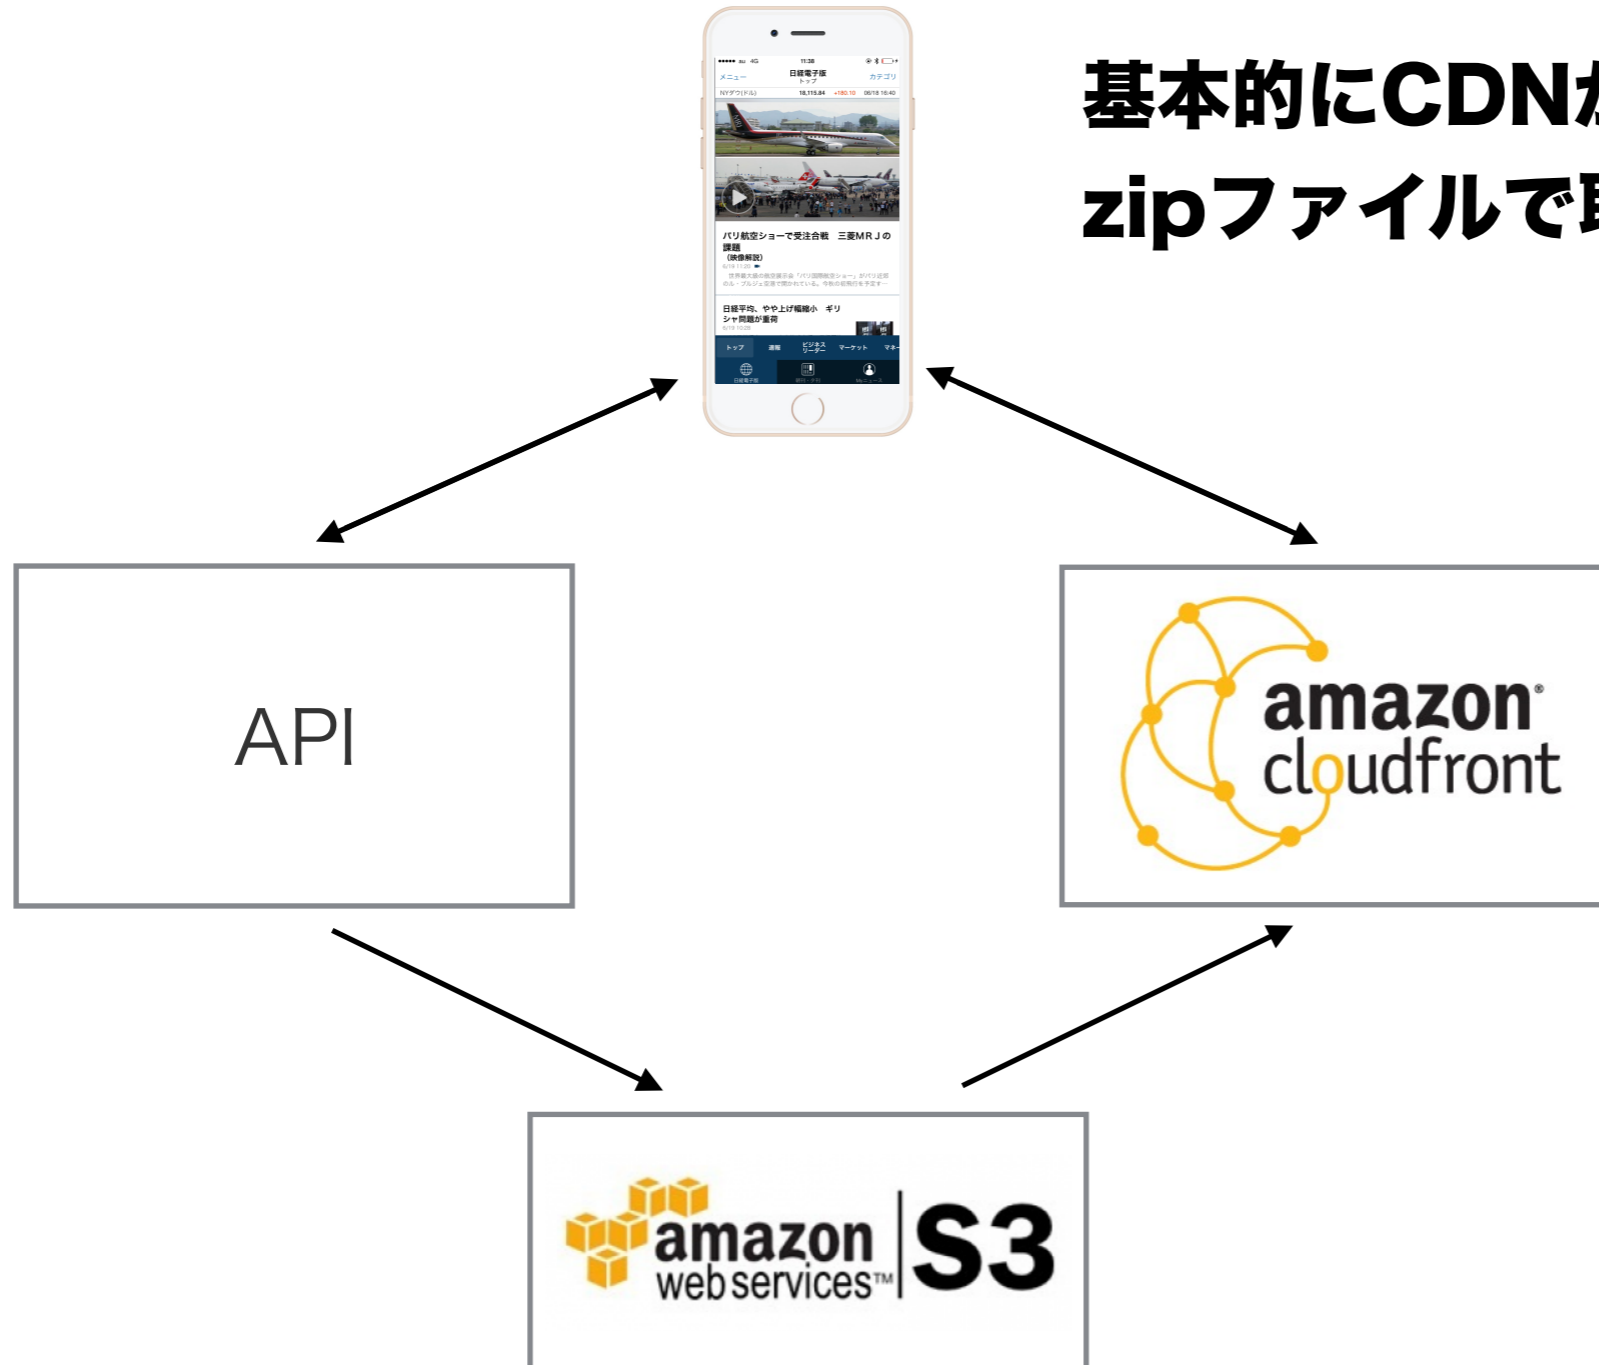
基本的にCDN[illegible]
zipファイルで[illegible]

●●●●● au 4G 11:38
メニュー 日経電子版 トップ カテゴリ
NYダウ(ドル) 18,115.84 +180.10 06/18 16:40

パリ航空ショーで受注合戦 三菱MRJの課題
(映像解説)
6/19 11:00

日経平均、やや上げ幅縮小 ギリシャ問題が重荷
6/19 10:05

トップ 速報 ビジネスリーダー マーケット マネー

API

amazon cloudfront

amazon web services™ S3